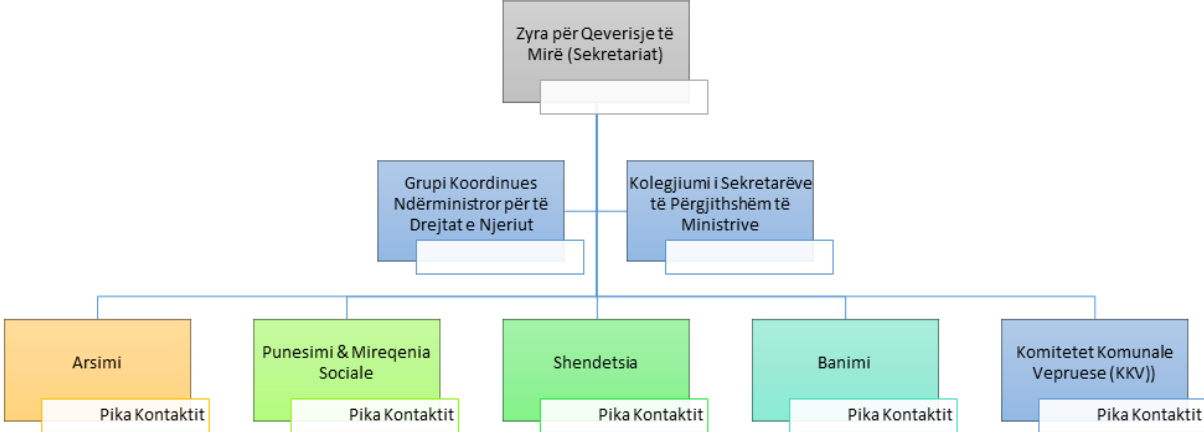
Zyra për Qeverisje të Mirë (Sekretariat)

Grupi Koordinues Ndërministror për të Drejtat e Njeriut

Kolegjiumi i Sekretarëve të Përgjithshëm të Ministrive

Arsimi

Pika Kontaktit

Punesimi & Mireqenia Sociale

Pika Kontaktit

Shendetsia

Pika Kontaktit

Banimi

Pika Kontaktit

Komitetet Komunale Vepruese (KKV))

Pika Kontaktit